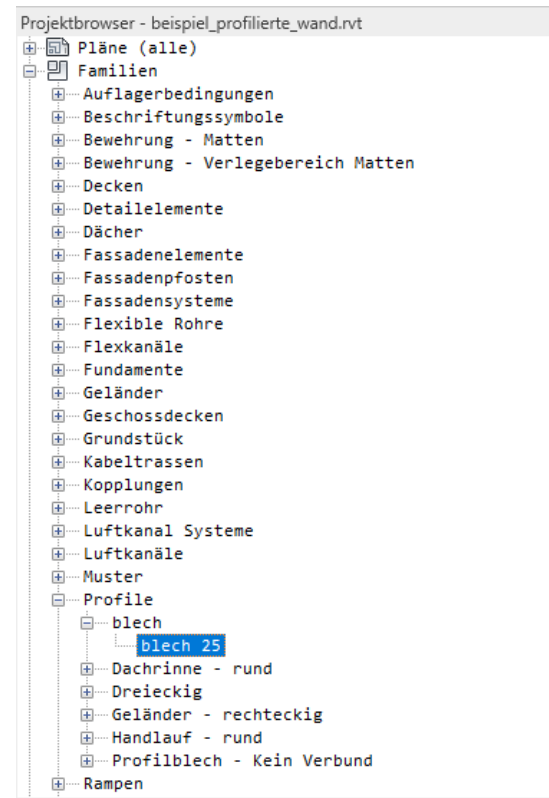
Projektbrowser - beispiel_profilierte_wand.rvt
Pläne (alle)
Familien
Auflagerbedingungen
Beschriftungssymbole
Bewehrung - Matten
Bewehrung - Verlegebereich Matten
Decken
Detailelemente
Dächer
Fassadenelemente
Fassadenpfosten
Fassadensysteme
Flexible Rohre
Flexkanäle
Fundamente
Geländer
Geschossdecken
Grundstück
Kabeltrassen
Kopplungen
Leerrohr
Luftkanal Systeme
Luftkanäle
Muster
Profile
blech
blech 25
Dachrinne - rund
Dreieckig
Geländer - rechteckig
Handlauf - rund
Profilblech - Kein Verbund
Rampen